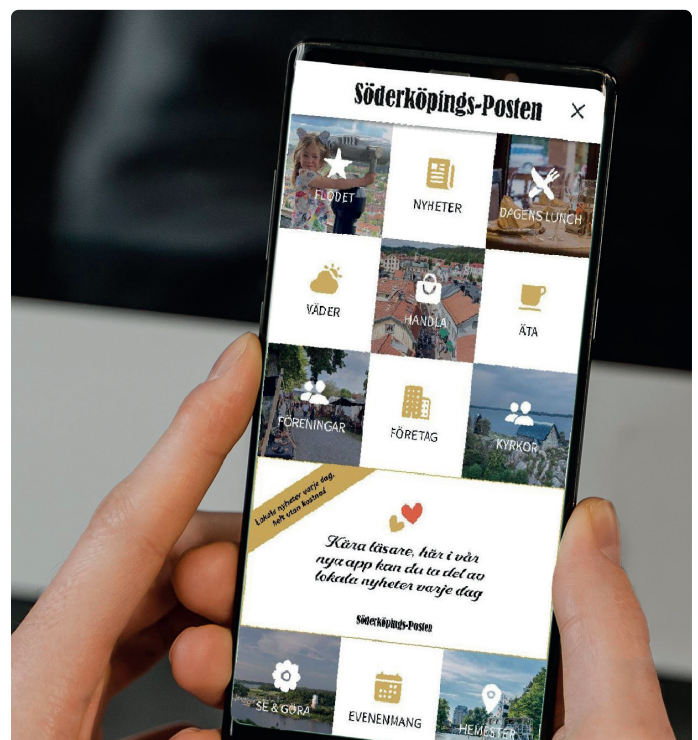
Söderköpings-Posten

×

FLODET

NYHETER

DAGENS LUNCH

VÄDER

HANDLA

ÄTA

FÖRENINGAR

FÖRETAG

KYRKOR

Lokala nyheter varje dag, helt utan kostnad

Kära läsare, här i vår nya app kan du ta del av lokala nyheter varje dag

Söderköpings-Posten

SE & GÖRA

EVENENMANG

HEMESTER